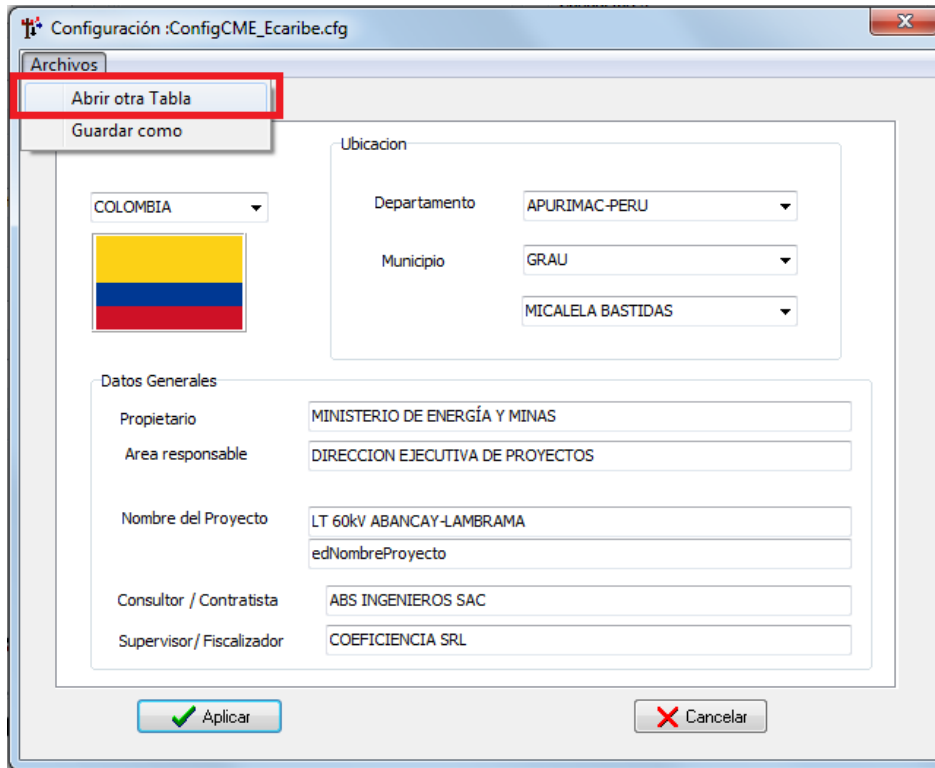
Configuración :ConfigCME_Ecaribe.cfg

Archivos

Abrir otra Tabla

Guardar como

COLOMBIA

Ubicacion

Departamento APURIMAC-PERU

Municipio GRAU

MICALELA BASTIDAS

Datos Generales

Propietario MINISTERIO DE ENERGÍA Y MINAS

Area responsable DIRECCION EJECUTIVA DE PROYECTOS

Nombre del Proyecto LT 60kV ABANCAY-LAMBRAMA

edNombreProyecto

Consultor / Contratista ABS INGENIEROS SAC

Supervisor/ Fiscalizador COEFICIENCIA SRL

Aplicar

Cancelar